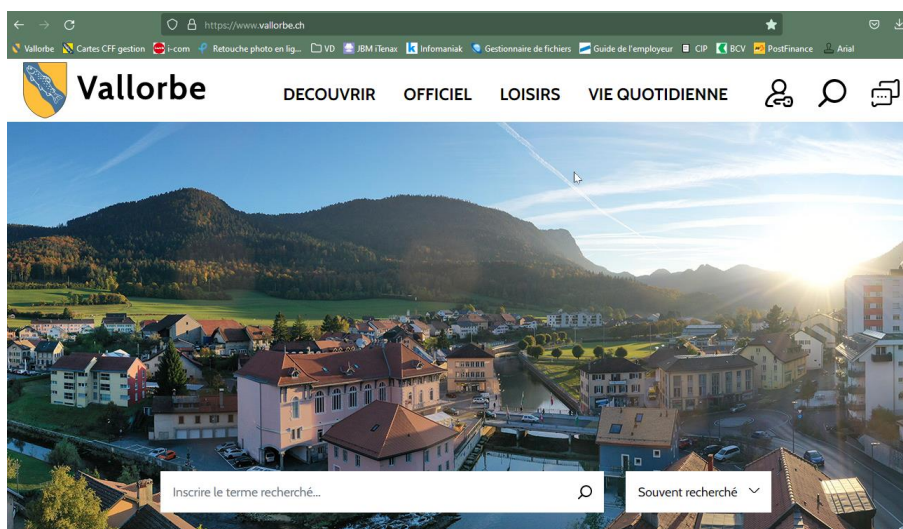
https://www.vallorbe.ch

Vallorbe Cartes CFF gestion i-com Retouche photo en lig... VD JBM iTenax Infomaniak Gestionnaire de fichiers Guide de l'employeur CIP BCV PostFinance Arial

Vallorbe

DECOUVRIR OFFICIEL LOISIRS VIE QUOTIDIENNE

Inscrire le terme recherché...

Souvent recherché